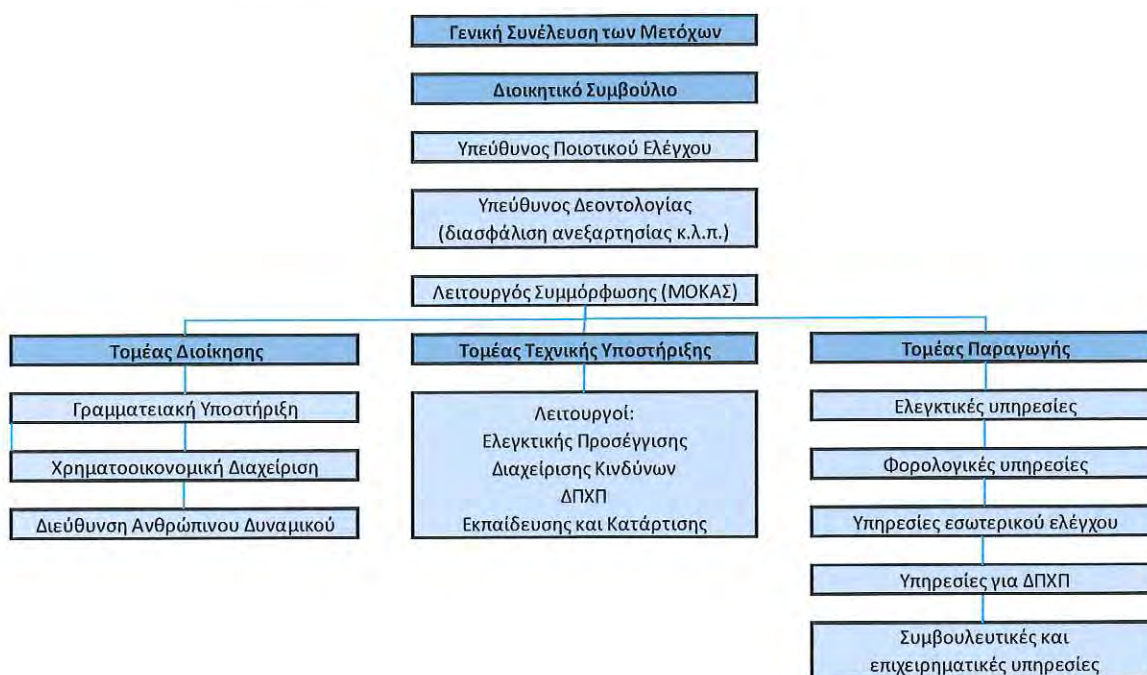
Γενική Συνέλευση των Μετόχων

Διοικητικό Συμβούλιο

Υπεύθυνος Ποιοτικού Ελέγχου

Υπεύθυνος Δεοντολογίας (διασφάλιση ανεξαρτησίας κ.λ.π.)

Λειτουργός Συμμόρφωσης (ΜΟΚΑΣ)

Τομέας Διοίκησης

Γραμματειακή Υποστήριξη

Χρηματοοικονομική Διαχείριση

Διεύθυνση Ανθρώπινου Δυναμικού

Τομέας Τεχνικής Υποστήριξης

Λειτουργοί:
Ελεγκτικής Προσέγγισης
Διαχείρισης Κινδύνων
ΔΠΧΠ
Εκπαίδευσης και Κατάρτισης

Τομέας Παραγωγής

Ελεγκτικές υπηρεσίες

Φορολογικές υπηρεσίες

Υπηρεσίες εσωτερικού ελέγχου

Υπηρεσίες για ΔΠΧΠ

Συμβουλευτικές και επιχειρηματικές υπηρεσίες